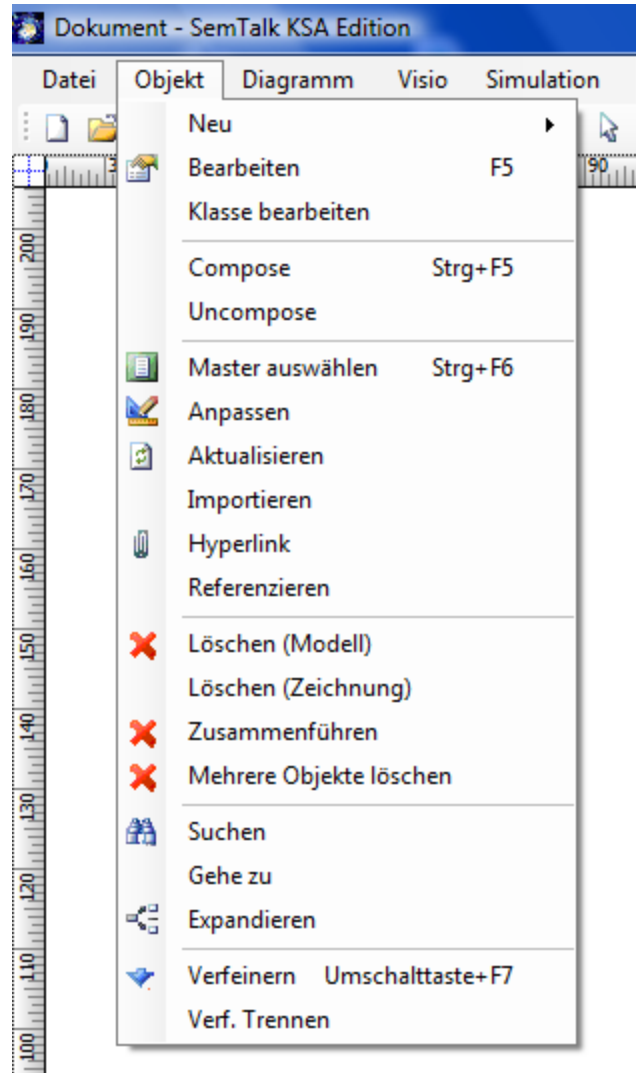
Dokument - SemTalk KSA Edition

Datei Objekt Diagramm Visio Simulation

Neu
Bearbeiten F5
Klasse bearbeiten

Compose Strg+F5
Uncompose

Master auswählen Strg+F6
Anpassen
Aktualisieren
Importieren
Hyperlink
Referenzieren

Löschen (Modell)
Löschen (Zeichnung)
Zusammenführen
Mehrere Objekte löschen

Suchen
Gehe zu
Expandieren

Verfeinern Umschalttaste+F7
Verf. Trennen

90
200
190
180
170
160
150
140
130
120
110
100